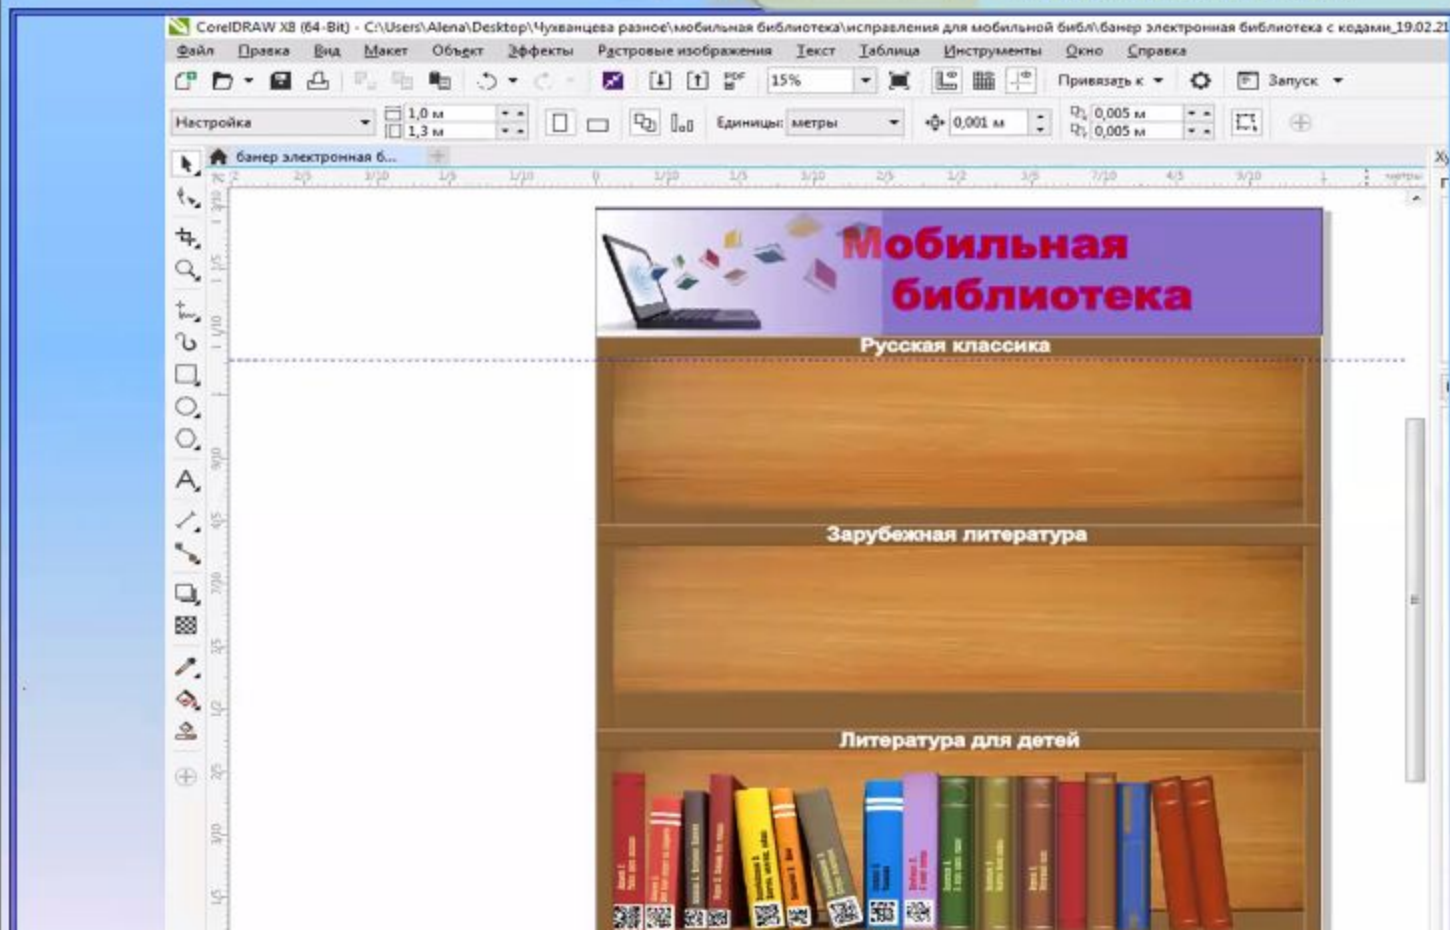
CorelDRAW X8 (64-Bit) - C:\Users\Alena\Desktop\Чухванцева разное\мобильная библиотека\исправления для мобильной библ\банер электронная библиотека с кодами_19.02.2

Файл Правка Вид Макет Объект Эффекты Растровые изображения Текст Таблица Инструменты Окно Справка

15% Привязать к Запуск

Настройка 1,0 м 1,3 м Единицы: метры 0,001 м 0,005 м 0,005 м

банер электронная б...

Мобильная библиотека

Русская классика

Зарубежная литература

Литература для детей